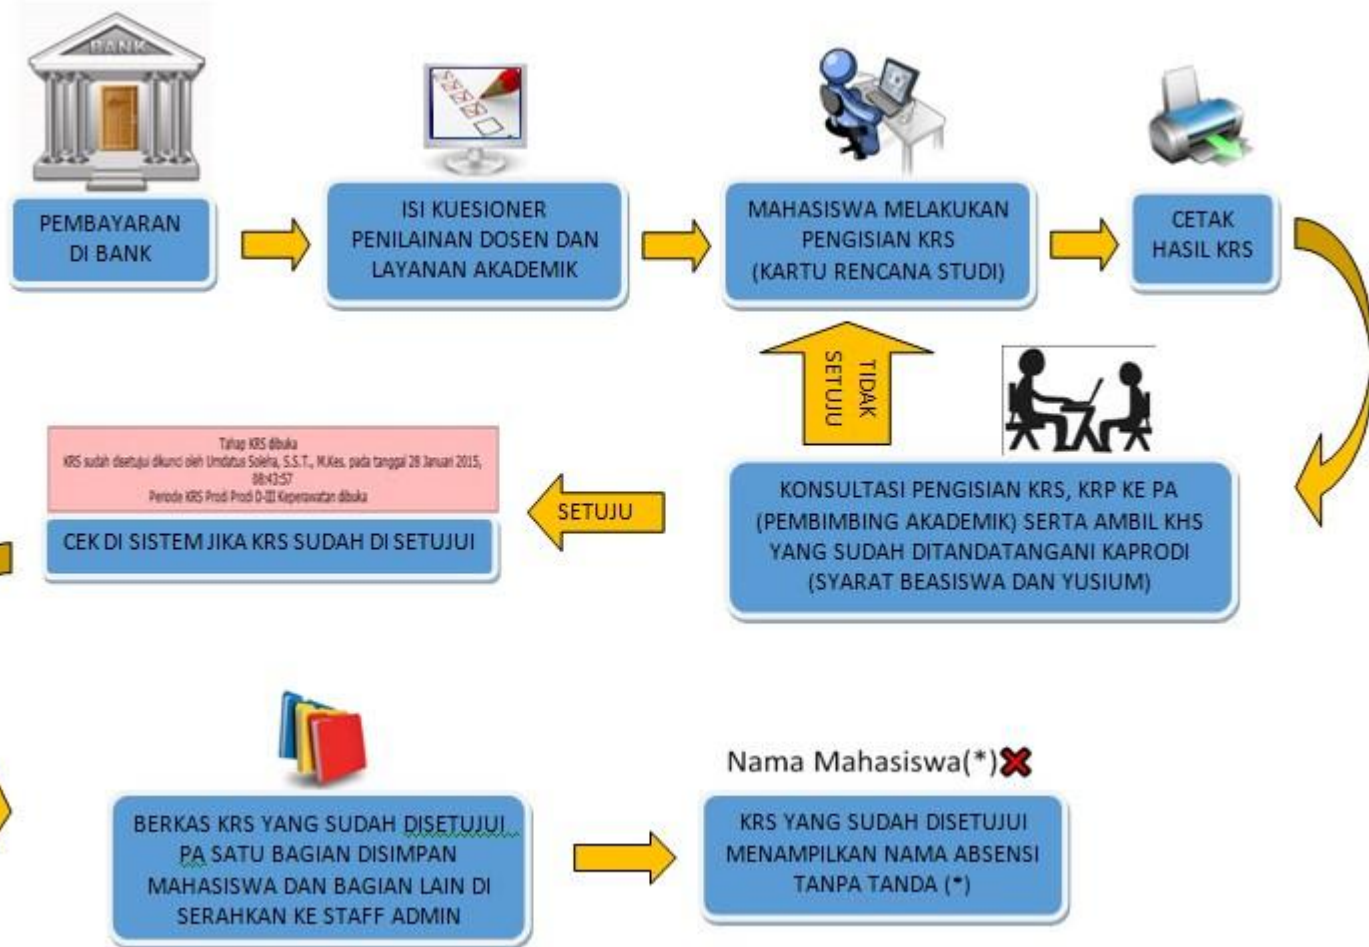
BANK

PEMBAYARAN DI BANK

ISI KUESIONER PENILAINAN DOSEN DAN LAYANAN AKADEMIK

MAHASISWA MELAKUKAN PENGISIAN KRS (KARTU RENCANA STUDI)

CETAK HASIL KRS

TIDAK SETUJU

KONSULTASI PENGISIAN KRS, KRP KE PA (PEMBIMBING AKADEMIK) SERTA AMBIL KHS YANG SUDAH DITANDATANGANI KAPRODI (SYARAT BEASISWA DAN YUSIUM)

SETUJU

Tahap KRS dibuka
KRS sudah disetujui dikunci oleh Umdatus Soleha, S.S.T., M.Kes. pada tanggal 28 Januari 2015, 08:43:57
Periode KRS Prodi Prodi D-III Keperawatan dibuka

CEK DI SISTEM JIKA KRS SUDAH DI SETUJUI

BERKAS KRS YANG SUDAH DISETUJUI PA SATU BAGIAN DISIMPAN MAHASISWA DAN BAGIAN LAIN DI SERAHKAN KE STAFF ADMIN

Nama Mahasiswa(*)

KRS YANG SUDAH DISETUJUI MENAMPILKAN NAMA ABSENSI TANPA TANDA (*)